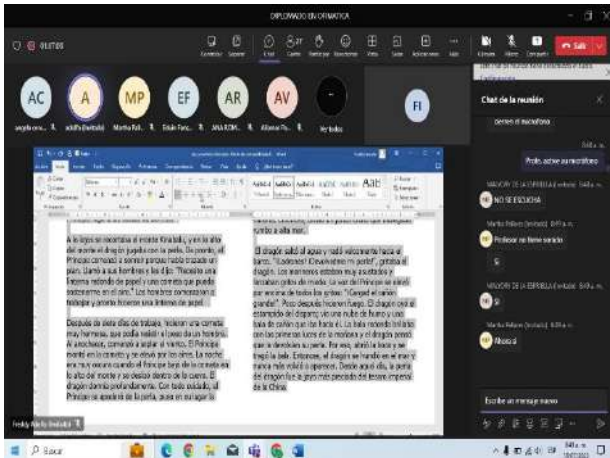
DIPLOMADO EN OFIMATICA

01:17:05

Chat

Salir

AC

A

MP

EF

AR

AV

FI

Chat de la reunión

Profe, active su micrófono

NO SE ESCUCHA

Profesor no tiene sonido

Sí

Sí

Ahora sí

A lo lejos se asomaba el monte Kinabalu, y en lo alto del monte el dragón jugaba con la perla. De pronto, el Príncipe comenzó a sonreír porque había trazado un plan. Llamó a sus hombres y les dijo: "Necesito una linterna redonda de papel y una cometa que pueda sostenerme en el aire." Los hombres comenzaron a trabajar y pronto tuvieron una linterna de papel.

Después de siete días de trabajo, tenían una cometa muy hermosa, que podía resistir el peso de un hombre. Al anochecer, comenzó a soplar el viento. El Príncipe montó en la cometa y se elevó por los aires. La noche era muy oscura cuando el Príncipe bajó de la cometa en lo alto del monte y se deslizó dentro de la cueva. El dragón dormía profundamente. Con todo cuidado, el Príncipe se apoderó de la perla, puso en su lugar la

El dragón saltó al agua y nadó velozmente hacia el barco. "¡Ladrones! ¡Devuélvanme mi perla!", gritaba el dragón. Los marineros estaban muy asustados y lanzaban gritos de miedo. La voz del Príncipe se alzó por encima de todos los gritos: "¡Cargad el cañón grande!" Poco después hicieron fuego. El dragón oyó el estampido del disparo; vio una nube de humo y una bala de cañón que iba hacia él. La bala redonda brillaba con los primeros rayos de la mañana y el dragón pensó que le devolvían su perla. Por eso, abrió la boca y se tragó la bala. Entonces, el dragón se hundió en el mar y nunca más volvió a aparecer. Desde aquel día, la perla del dragón fue la joya más preciada del tesoro imperial de la China.

Escribir un mensaje nuevo

Buscar